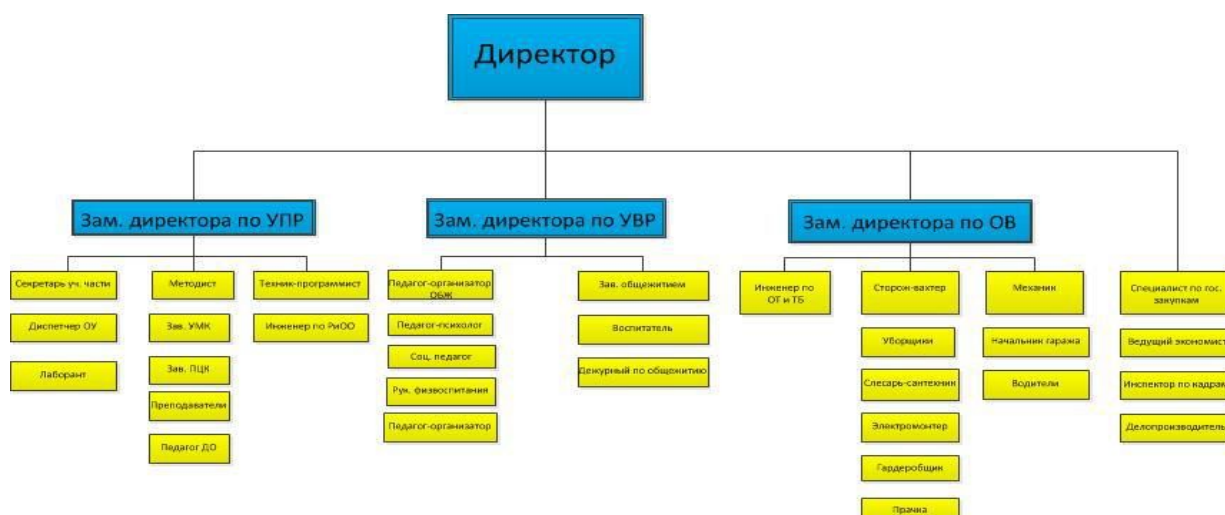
Директор

Зам. директора по УПР

Секретарь уч. части

Диспетчер ОУ

Лаборант

Методист

Зав. УМК

Зав. ПЦК

Преподаватели

Педагог ДО

Техник-программист

Инженер по РиОО

Зам. директора по УВР

Педагог-организатор ОБЖ

Педагог-психолог

Соц. педагог

Рук. физвоспитания

Педагог-организатор

Зав. общежитием

Воспитатель

Дежурный по общежитию

Зам. директора по ОВ

Инженер по ОТ и ТБ

Сторож-вахтер

Уборщики

Слесарь-сантехник

Электромонтер

Гардеробщик

Прачка

Механик

Начальник гаража

Водители

Специалист по гос. закупкам

Ведущий экономист

Инспектор по кадрам

Делопроизводитель